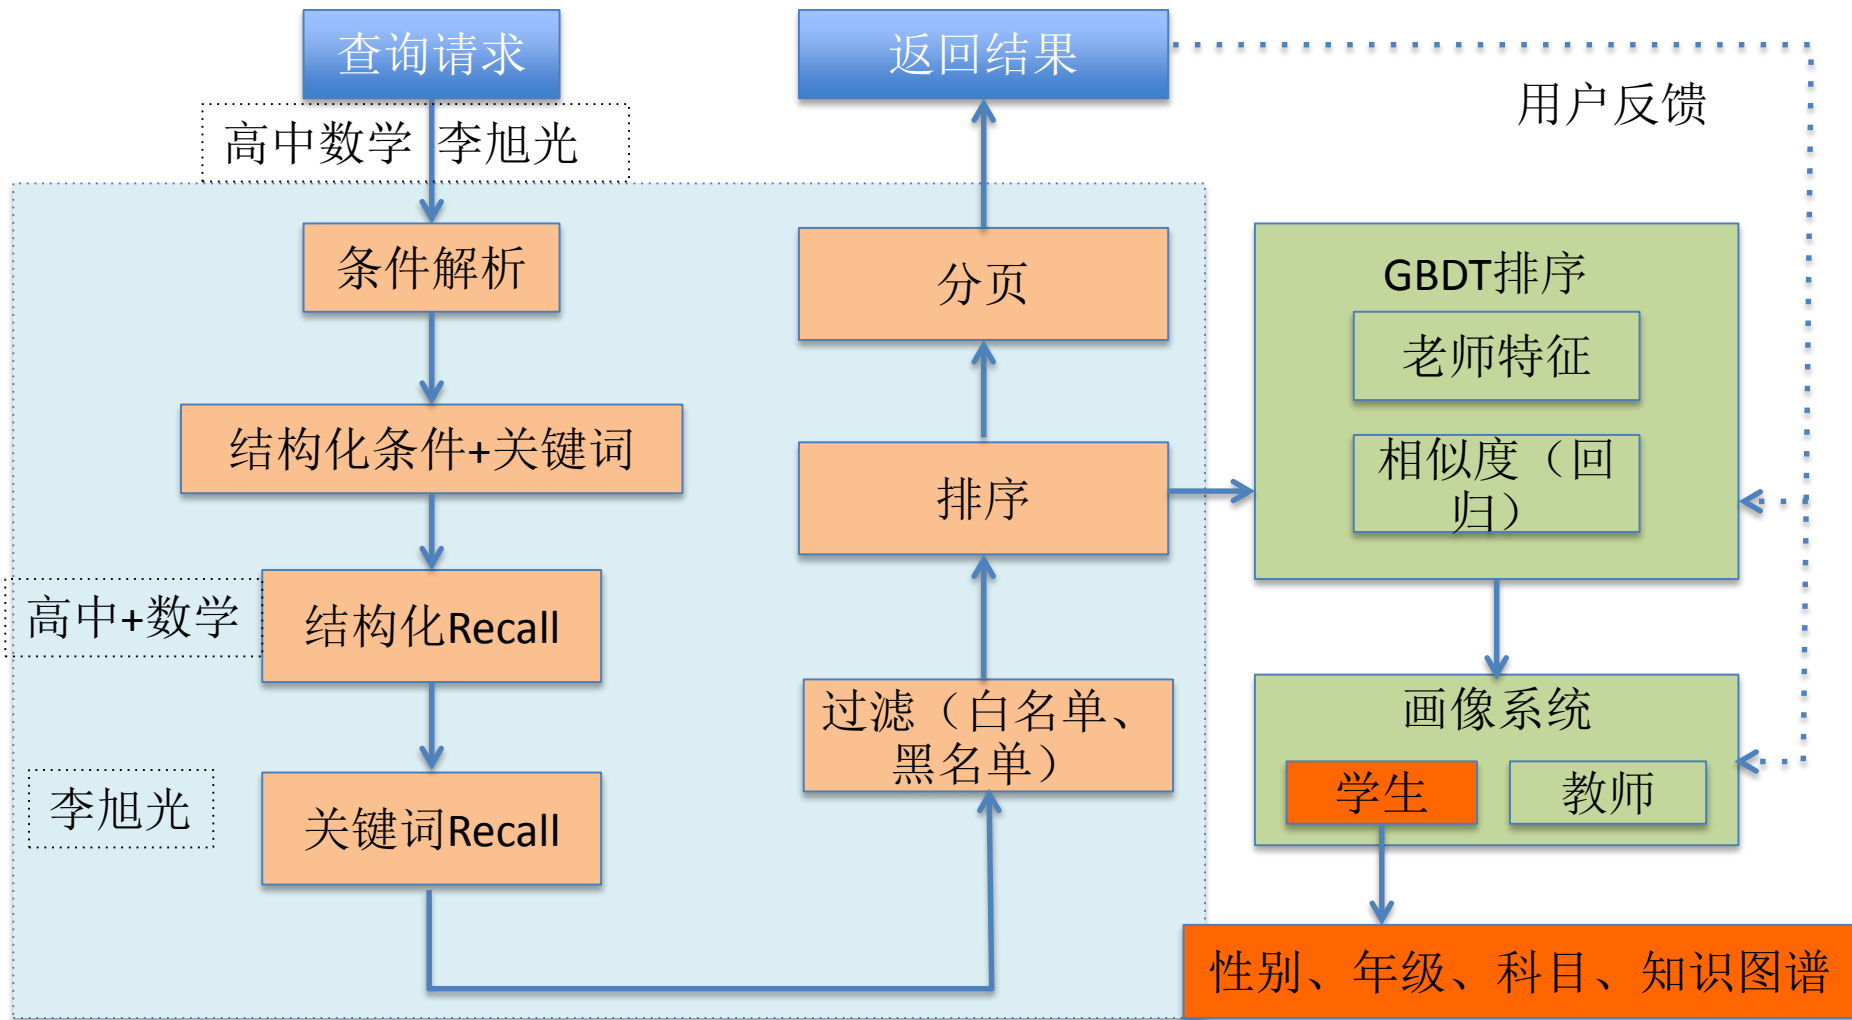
查询请求

返回结果

用户反馈

高中数学 李旭光

条件解析

分页

GBDT排序

老师特征

相似度（回归）

结构化条件+关键词

排序

高中+数学

结构化Recall

过滤（白名单、黑名单）

画像系统

学生

教师

李旭光

关键词Recall

性别、年级、科目、知识图谱